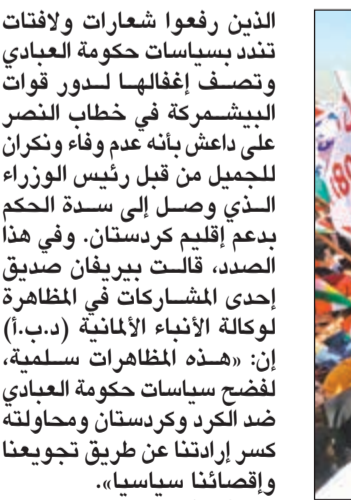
الذين رفعوا شعارات ولافتات تندد بسياسات حكومة العبادي وتصف إغفالها لـدور قوات البيشمركة في خطاب النصر على داعش بأنه عدم وفاء ونكران للجميل من قبل رئيس الوزراء الذي وصل إلى سدة الحكم بدعم إقليم كردستان. وفي هذا الصدد، قالت بيريفان صديق إحدى المشاركات في المظاهرة لوكالة الأنباء الألمانية (د.ب.أ) إن: «هذه المظاهرات سلمية، لفضح سياسات حكومة العبادي ضد الكرد وكردستان ومحاولته كسر إرادتنا عن طريق تجويعنا وإقصائنا سياسيا».